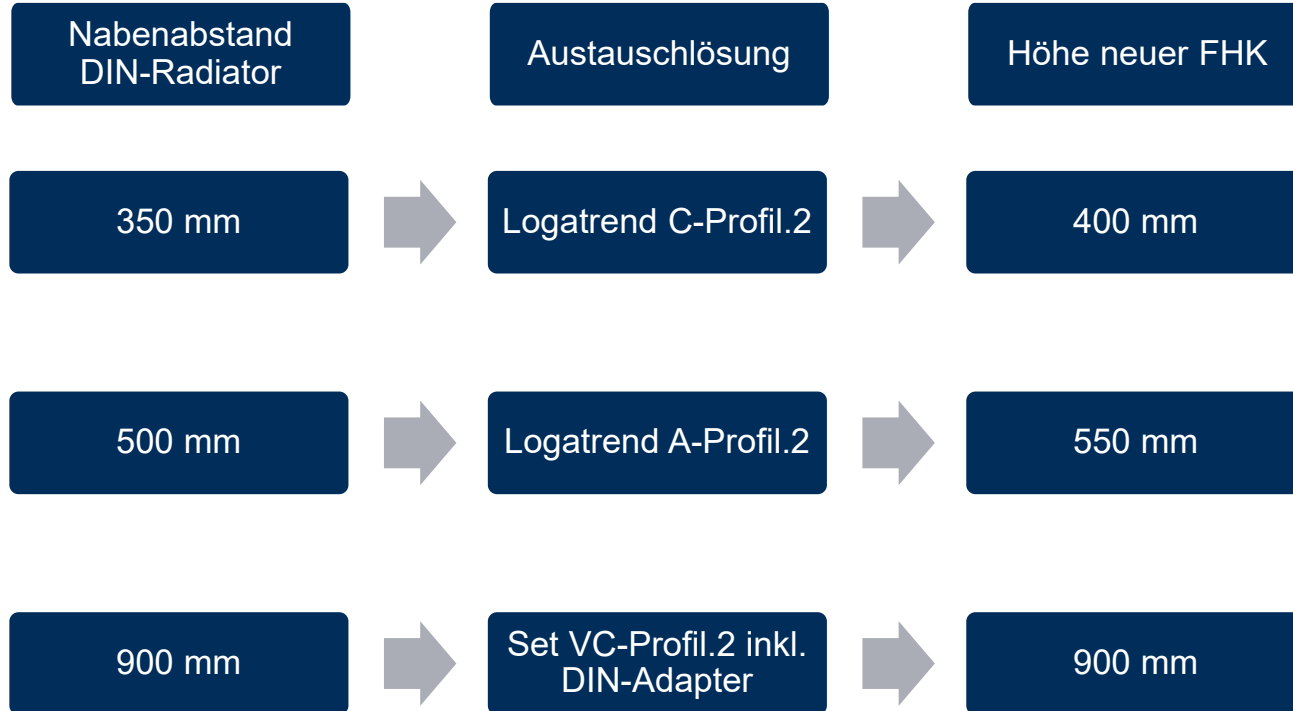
| Nabenabstand DIN-Radiator | Austauschlösung | Höhe neuer FHK |
|---|---|---|
| 350 mm | Logatrend C-Profil.2 | 400 mm |
| 500 mm | Logatrend A-Profil.2 | 550 mm |
| 900 mm | Set VC-Profil.2 inkl. DIN-Adapter | 900 mm |